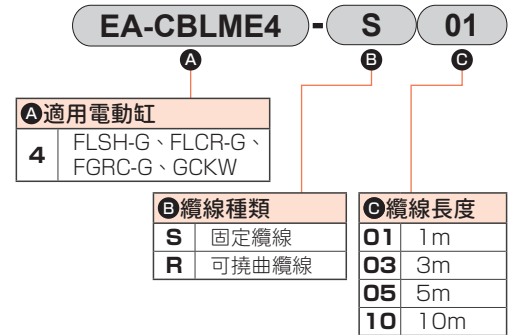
EA-CBLME4 - S 01

A B C

A適用電動缸

| 4 | FLSH-G、FLCR-G、FGRC-G、GCKW |
|---|---|

B纜線種類

| S | 固定纜線 |
|---|---|
| R | 可撓曲纜線 |

C纜線長度

| 01 | 1m |
|---|---|
| 03 | 3m |
| 05 | 5m |
| 10 | 10m |